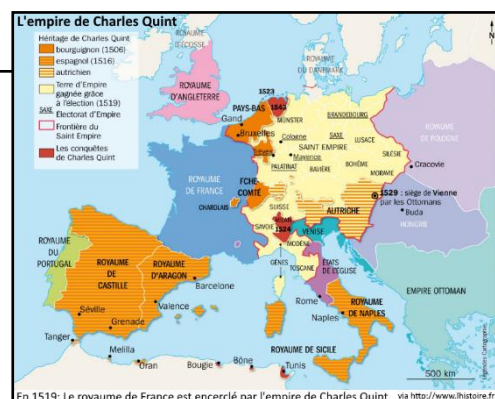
L'empire de Charles Quint

Héritage de Charles Quint
bourguignon (1506)
espagnol (1516)
autrichien
Terre d'Empire gagnée grâce à l'élection (1519)
SAXE Electorat d'Empire
Frontière du Saint Empire
Les conquêtes de Charles Quint

ROYAUME D'ÉCOSSE
ROYAUME DE DANEMARK
ROYAUME D'ANGLETERRE
1523
PAYS-BAS
1543
Gand
Bruxelles
MUNSTER
BRANDEBOURG
Cologne
SAXE
LUSACE
SILÉSIE
ROYAUME DE POLOGNE
Mayence
SAINT EMPIRE
PALATINAT
BOHÊME
Cracovie
BAVIÈRE
MORAVIE
ROYAUME DE FRANCE
FCHE-COMTÉ
CHAROLAIS
SUISSE
1529 : siège de Vienne par les Ottomans
AUTRICHE
Buda
HONGRIE
SAVOIE
1524
VENISE
MODÈNE
GÊNES
TOSCANE
ÉTATS DE L'ÉGLISE
ROYAUME DU PORTUGAL
ROYAUME DE CASTILLE
ROYAUME D'ARAGON
Barcelone
Valence
Séville
Grenade
Rome
ROYAUME DE NAPLES
Naples
EMPIRE OTTOMAN
Tanger
Melilla
Oran
Bougie
Bône
Tunis
ROYAUME DE SICILE
500 km

En 1519: Le royaume de France est encerclé par l'empire de Charles Quint
via http://www.lhistoire.fr